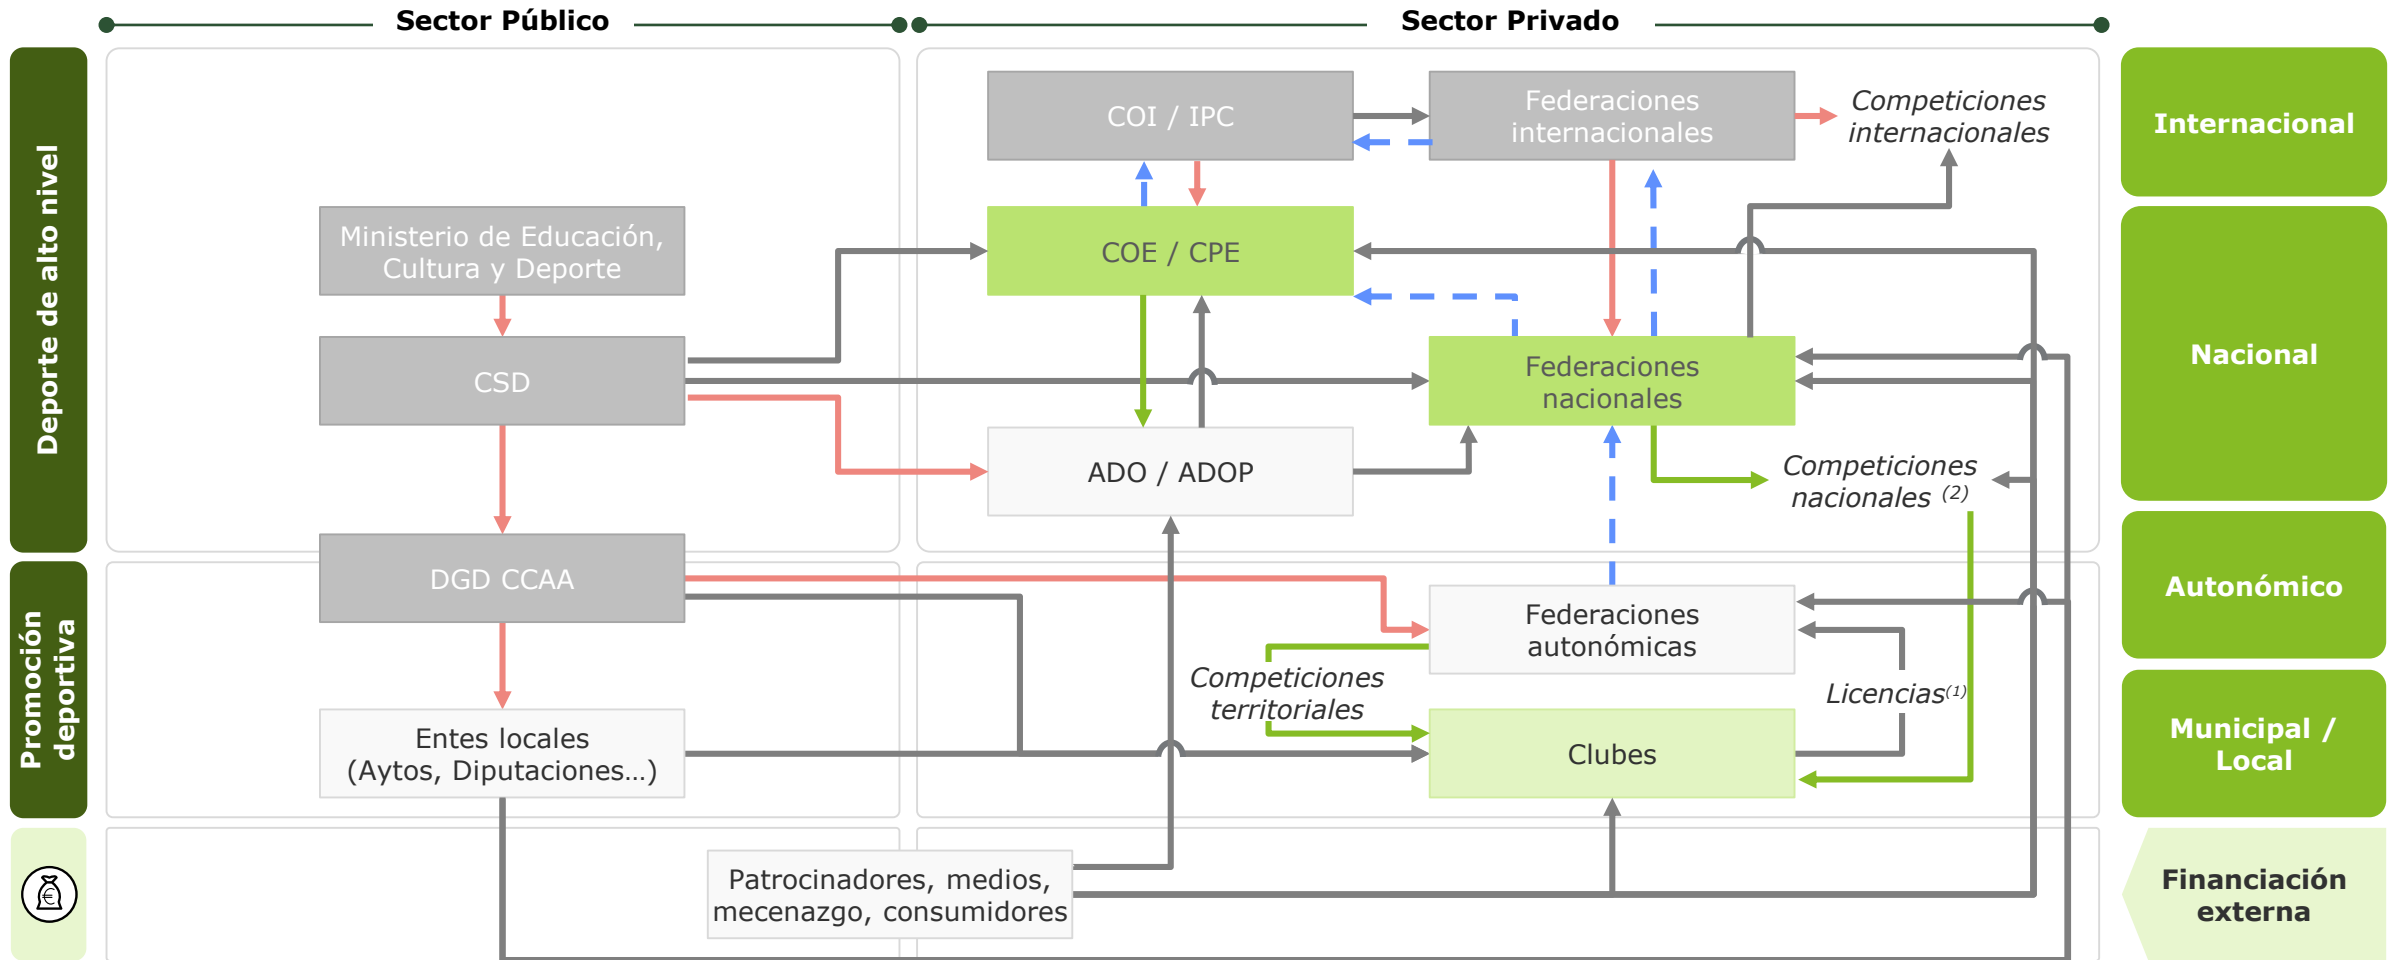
Sector Público

Sector Privado

Deporte de alto nivel

Promoción deportiva

COI / IPC

Federaciones internacionales

Competiciones internacionales

Internacional

Ministerio de Educación, Cultura y Deporte

COE / CPE

CSD

Federaciones nacionales

Nacional

ADO / ADOP

Competiciones nacionales $^{(2)}$

DGD CCAA

Federaciones autonómicas

Autonómico

Competiciones territoriales

Licencias$^{(1)}$

Entes locales (Aytos, Diputaciones…)

Clubes

Municipal / Local

Patrocinadores, medios, mecenazgo, consumidores

Financiación externa